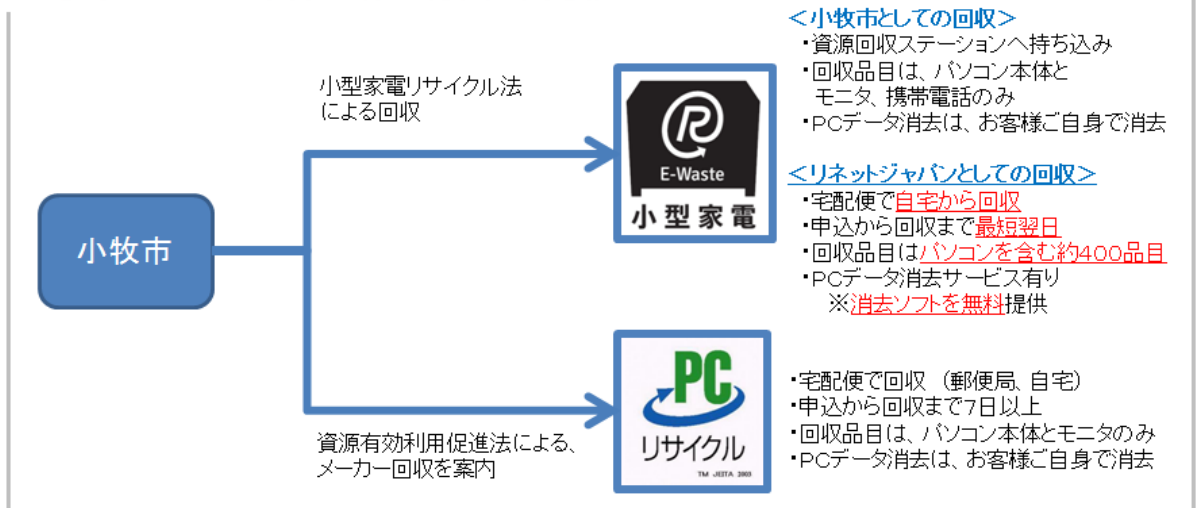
小牧市

小型家電リサイクル法による回収

E-Waste
小型家電

＜小牧市としての回収＞
・資源回収ステーションへ持ち込み
・回収品目は、パソコン本体とモニタ、携帯電話のみ
・PCデータ消去は、お客様ご自身で消去

＜リネットジャパンとしての回収＞
・宅配便で自宅から回収
・申込から回収まで最短翌日
・回収品目はパソコンを含む約400品目
・PCデータ消去サービス有り
※消去ソフトを無料提供

資源有効利用促進法による、メーカー回収を案内

PC
リサイクル
TM JEITA 2003

・宅配便で回収（郵便局、自宅）
・申込から回収まで7日以上
・回収品目は、パソコン本体とモニタのみ
・PCデータ消去は、お客様ご自身で消去